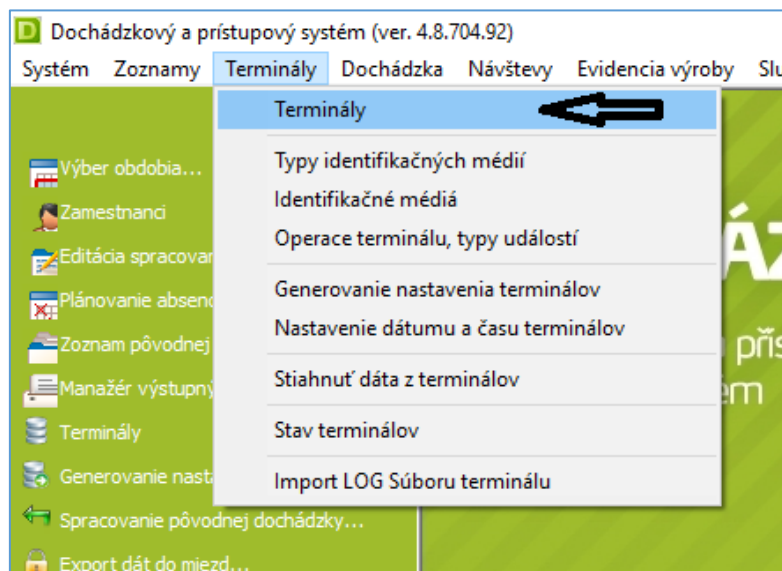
D Dochádzkový a prístupový systém (ver. 4.8.704.92)

Systém Zoznamy Terminály Dochádzka Návštevy Evidencia výroby Slu

Terminály

Typy identifikačných médií
Identifikačné médiá
Operace terminálu, typy událostí

Generovanie nastavenia terminálov
Nastavenie dátumu a času terminálov

Stiahnuť dáta z terminálov

Stav terminálov

Import LOG Súboru terminálu

Výber obdobia...
Zamestnanci
Editácia spracovan
Plánovanie absenc
Zoznam pôvodnej
Manažér výstupný
Terminály
Generovanie nast
Spracovanie pôvodnej dochádzky...
Export dát do miezd...

ÁZ
přís
em